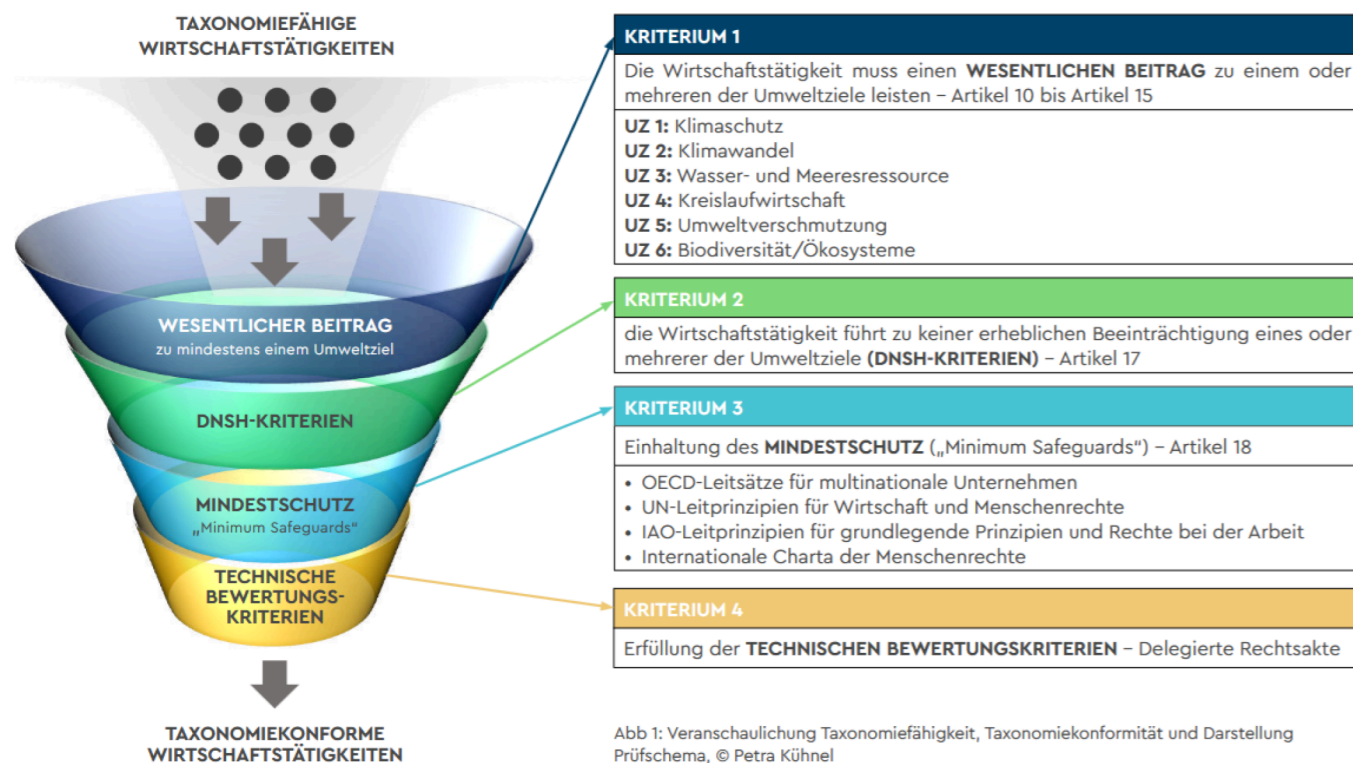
TAXONOMIEFÄHIGE WIRTSCHAFTSTÄTIGKEITEN

WESENTLICHER BEITRAG
zu mindestens einem Umweltziel

DNSH-KRITERIEN

MINDESTSCHUTZ
„Minimum Safeguards“

TECHNISCHE BEWERTUNGSKRITERIEN

TAXONOMIEKONFORME WIRTSCHAFTSTÄTIGKEITEN

KRITERIUM 1

Die Wirtschaftstätigkeit muss einen **WESENTLICHEN BEITRAG** zu einem oder mehreren der Umweltziele leisten – Artikel 10 bis Artikel 15

**UZ 1:** Klimaschutz
**UZ 2:** Klimawandel
**UZ 3:** Wasser- und Meeresressource
**UZ 4:** Kreislaufwirtschaft
**UZ 5:** Umweltverschmutzung
**UZ 6:** Biodiversität/Ökosysteme

KRITERIUM 2

die Wirtschaftstätigkeit führt zu keiner erheblichen Beeinträchtigung eines oder mehrerer der Umweltziele **(DNSH-KRITERIEN)** – Artikel 17

KRITERIUM 3

Einhaltung des **MINDESTSCHUTZ** („Minimum Safeguards“) – Artikel 18

• OECD-Leitsätze für multinationale Unternehmen
• UN-Leitprinzipien für Wirtschaft und Menschenrechte
• IAO-Leitprinzipien für grundlegende Prinzipien und Rechte bei der Arbeit
• Internationale Charta der Menschenrechte

KRITERIUM 4

Erfüllung der **TECHNISCHEN BEWERTUNGSKRITERIEN** – Delegierte Rechtsakte

Abb 1: Veranschaulichung Taxonomiefähigkeit, Taxonomiekonformität und Darstellung Prüfschema, © Petra Kühnel